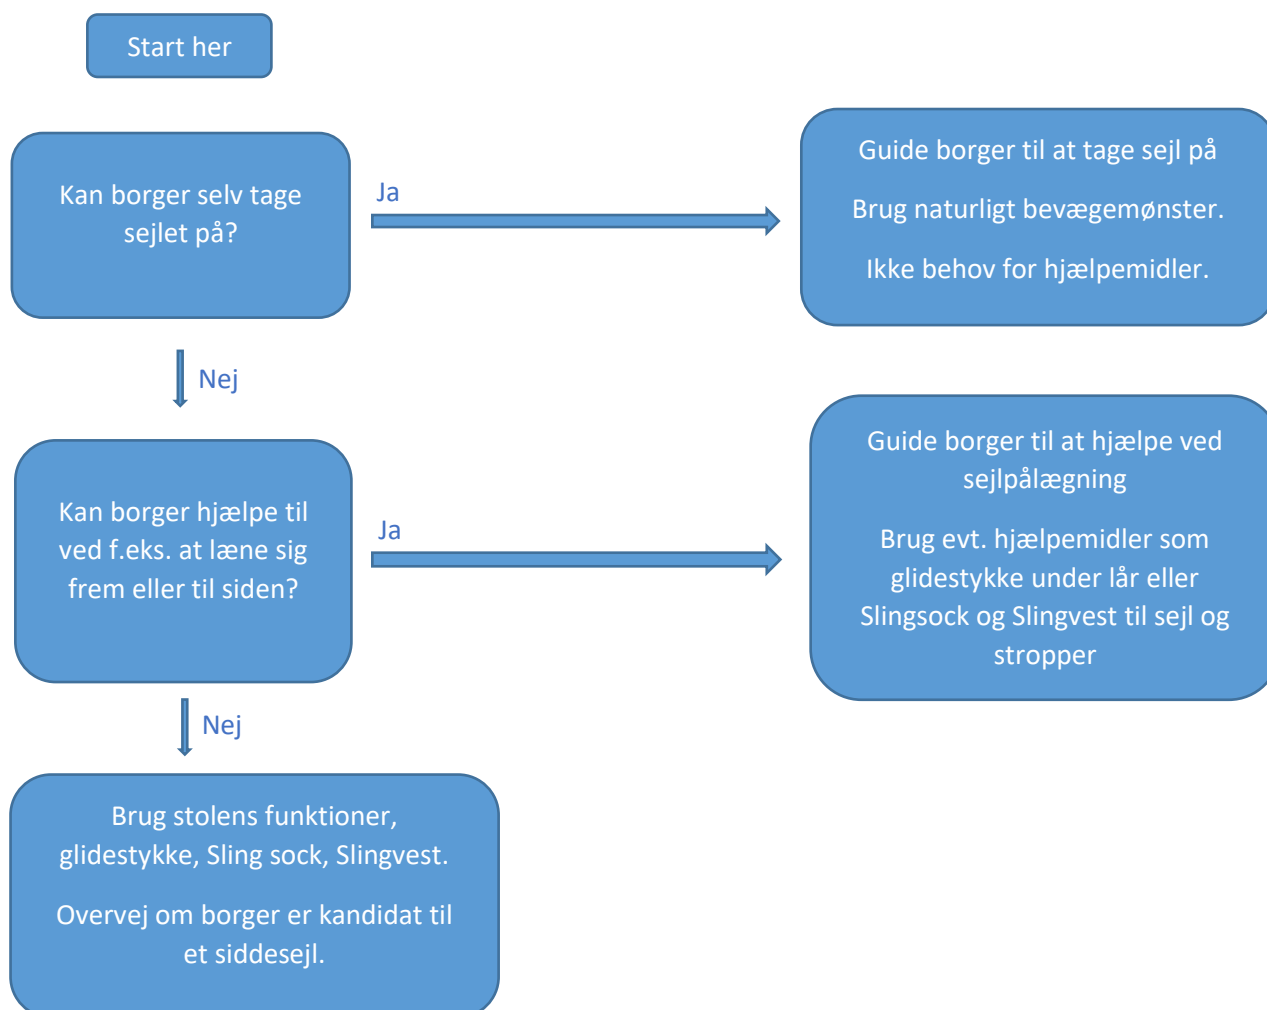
Start her

Kan borger selv tage sejlet på?

Ja

Guide borger til at tage sejl på

Brug naturligt bevægemønster.

Ikke behov for hjælpemidler.

Nej

Kan borger hjælpe til ved f.eks. at læne sig frem eller til siden?

Ja

Guide borger til at hjælpe ved sejlpålægning

Brug evt. hjælpemidler som glidestykke under lår eller Slingsock og Slingvest til sejl og stropper

Nej

Brug stolens funktioner, glidestykke, Sling sock, Slingvest.

Overvej om borger er kandidat til et siddesejl.